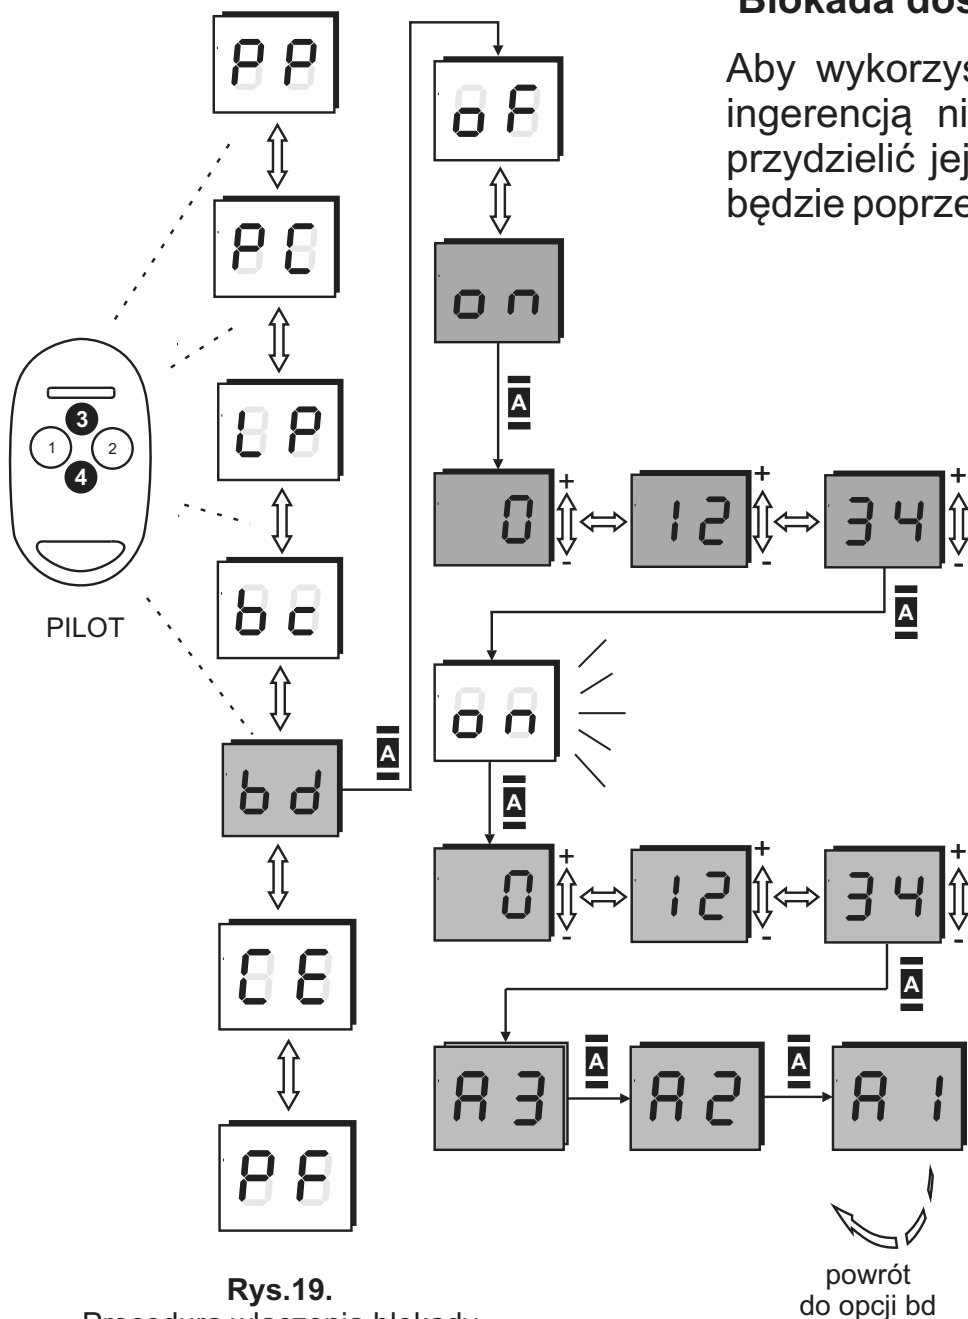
Blokada dos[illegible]

Aby wykorzys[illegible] ingerencją ni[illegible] przydzielić jej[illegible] będzie poprze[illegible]

PP

PC

LP

bc

bd

CE

PF

oF

on

A

0

12

34

+

-

A

on

A

0

12

34

A

A3

A

A2

A

A1

3

1

2

4

PILOT

powrót do opcji bd

Rys.19.
Procedura włączenia blokady